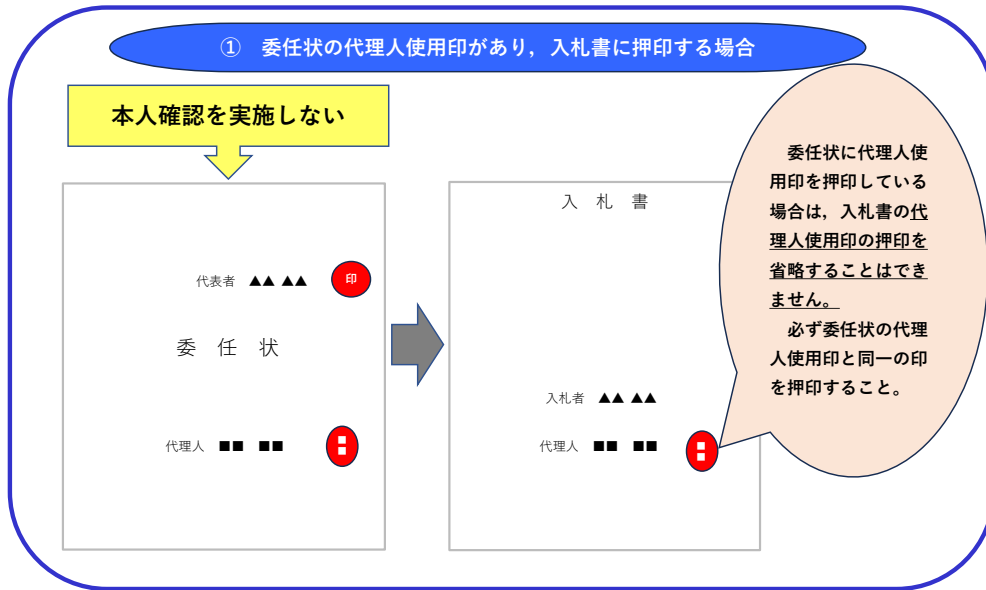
① 委任状の代理人使用印があり，入札書に押印する場合

本人確認を実施しない

代表者 ▲▲ ▲▲ 印

委 任 状

代理人 ■■ ■■

入 札 書

入札者 ▲▲ ▲▲

代理人 ■■ ■■

委任状に代理人使用印を押印している場合は，入札書の代理人使用印の押印を省略することはできません。

必ず委任状の代理人使用印と同一の印を押印すること。